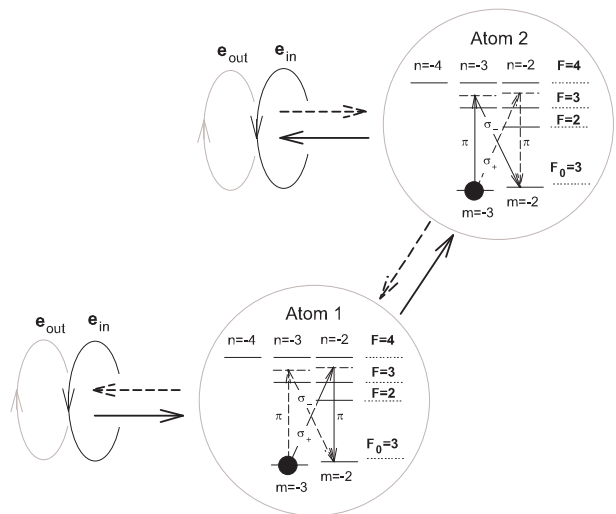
$\mathbf{e}_{out}$ $\mathbf{e}_{in}$

Atom 2

n=-4 n=-3 n=-2 F=4

F=3

F=2

$\pi$ $\sigma_-$ $\sigma_+$ $\pi$

$F_0$=3

m=-3 m=-2

$\mathbf{e}_{out}$ $\mathbf{e}_{in}$

Atom 1

n=-4 n=-3 n=-2 F=4

F=3

F=2

$\pi$ $\sigma_-$ $\sigma_+$ $\pi$

$F_0$=3

m=-3 m=-2